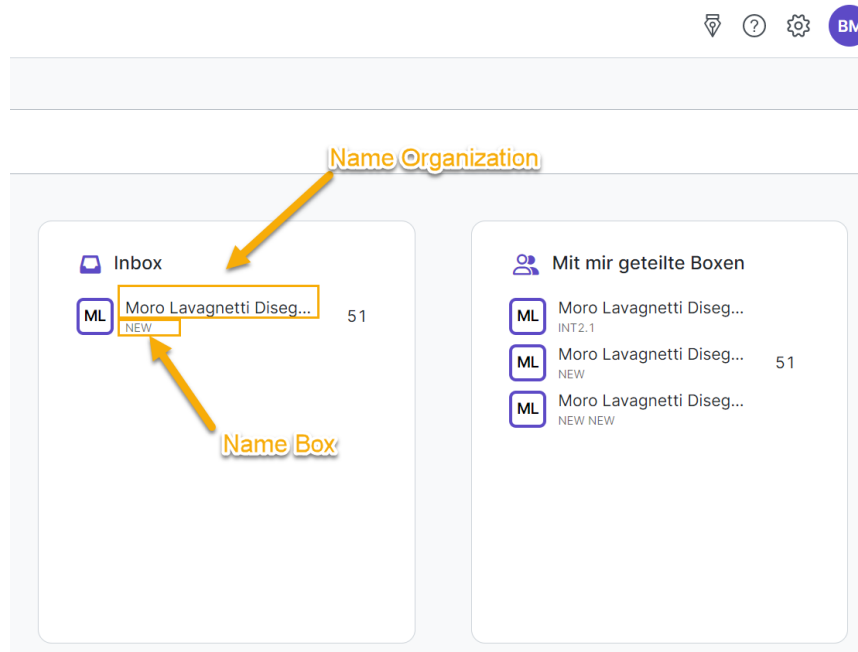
BM

Name Organization

Inbox

ML Moro Lavagnetti Diseg... 51
NEW

Name Box

Mit mir geteilte Boxen

ML Moro Lavagnetti Diseg...
INT2.1

ML Moro Lavagnetti Diseg... 51
NEW

ML Moro Lavagnetti Diseg...
NEW NEW